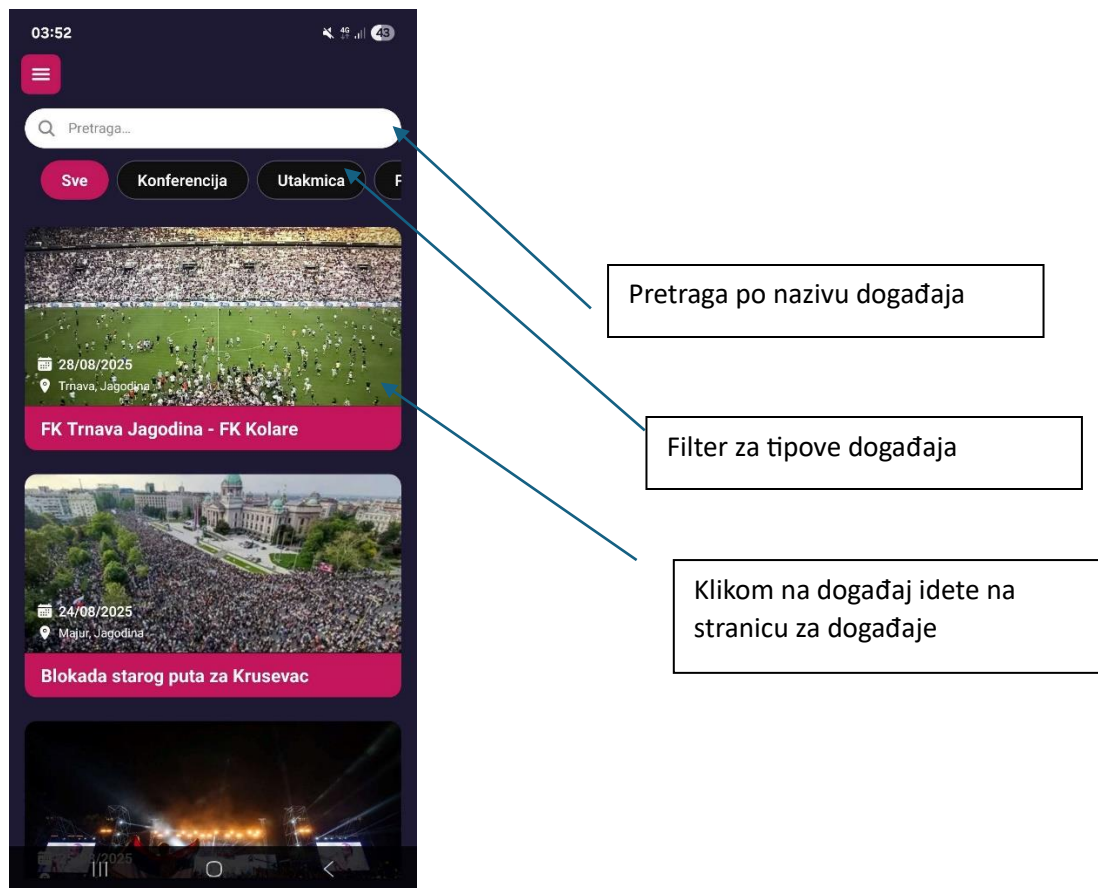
03:52

43

Pretraga...

Sve

Konferencija

Utakmica

F

28/08/2025

Trnava, Jagodina

FK Trnava Jagodina - FK Kolare

24/08/2025

Majur, Jagodina

Blokada starog puta za Krusevac

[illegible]/2025

Pretraga po nazivu događaja

Filter za tipove događaja

Klikom na događaj idete na stranicu za događaje